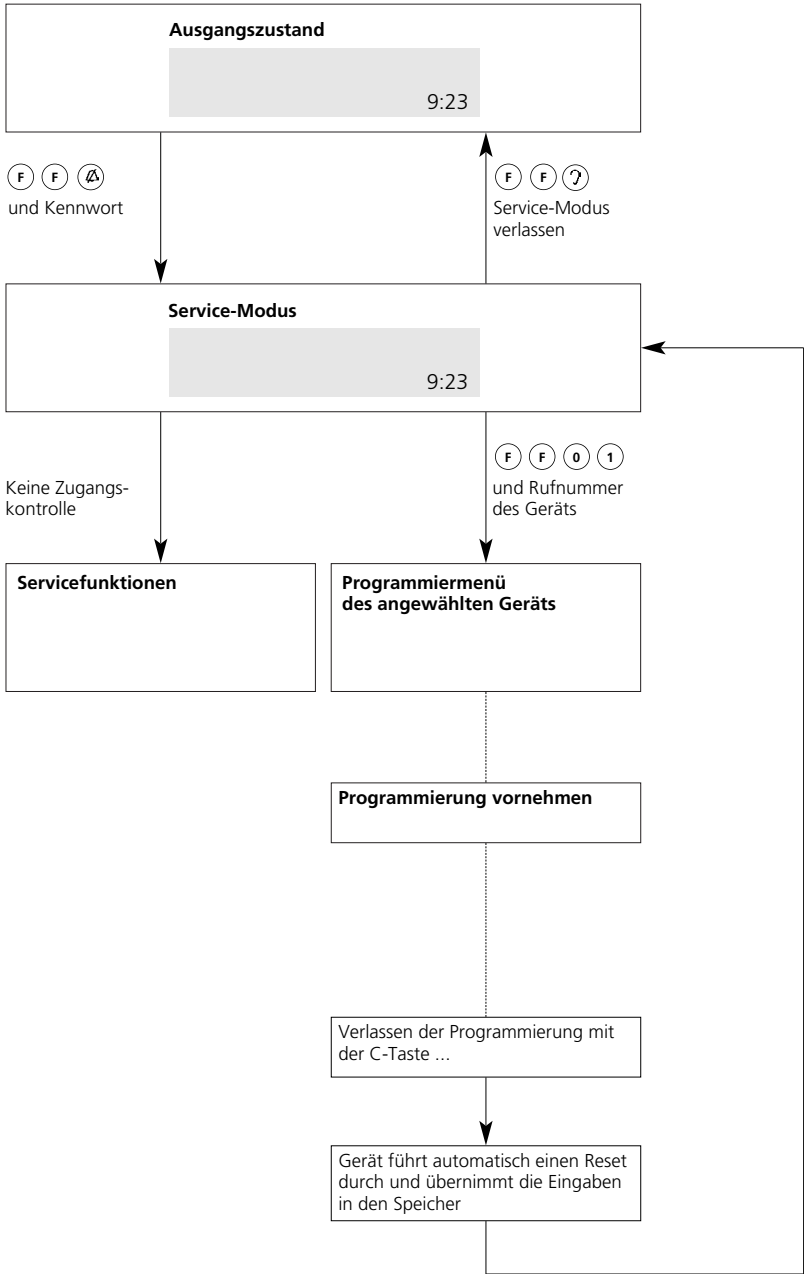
Ausgangszustand

9:23

F F

und Kennwort

F F

Service-Modus verlassen

Service-Modus

9:23

Keine Zugangskontrolle

F F 0 1

und Rufnummer des Geräts

Servicefunktionen

Programmiermenü des angewählten Geräts

Programmierung vornehmen

Verlassen der Programmierung mit der C-Taste ...

Gerät führt automatisch einen Reset durch und übernimmt die Eingaben in den Speicher